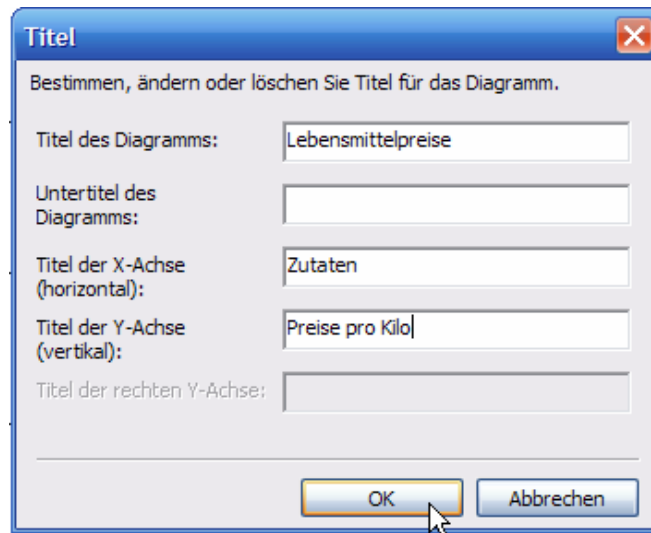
Titel

Bestimmen, ändern oder löschen Sie Titel für das Diagramm.

Titel des Diagramms: Lebensmittelpreise

Untertitel des Diagramms:

Titel der X-Achse (horizontal): Zutaten

Titel der Y-Achse (vertikal): Preise pro Kilo

Titel der rechten Y-Achse:

OK

Abbrechen